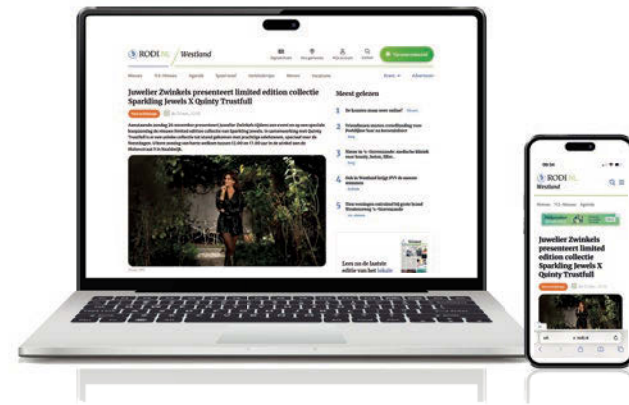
RODI.nl Westland

Nieuws 112-Nieuws Agenda Sport Verkeer Wonen Vacatures

Juwelier Zwinkels presenteert limited edition collectie Sparkling Jewels X Quinty Trustfull

Meest gelezen

1 De kranten staan weer online!

2 Vernieuwen succes coördinatie van Poeldijker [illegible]

3 Nieuw in 's-Gravenzande: medische kliniek voor beauty, botox, filler...

4 Ook in Westland krijgt PVV de meeste stemmen

5 Twee woningen ontruimd bij grote brand Westmonsterweg 's-Gravenzande

Lees nu de laatste editie van het lokale

RODI.nl Westland

Nieuws 112-Nieuws Agenda

Juwelier Zwinkels presenteert limited edition collectie Sparkling Jewels X Quinty Trustfull